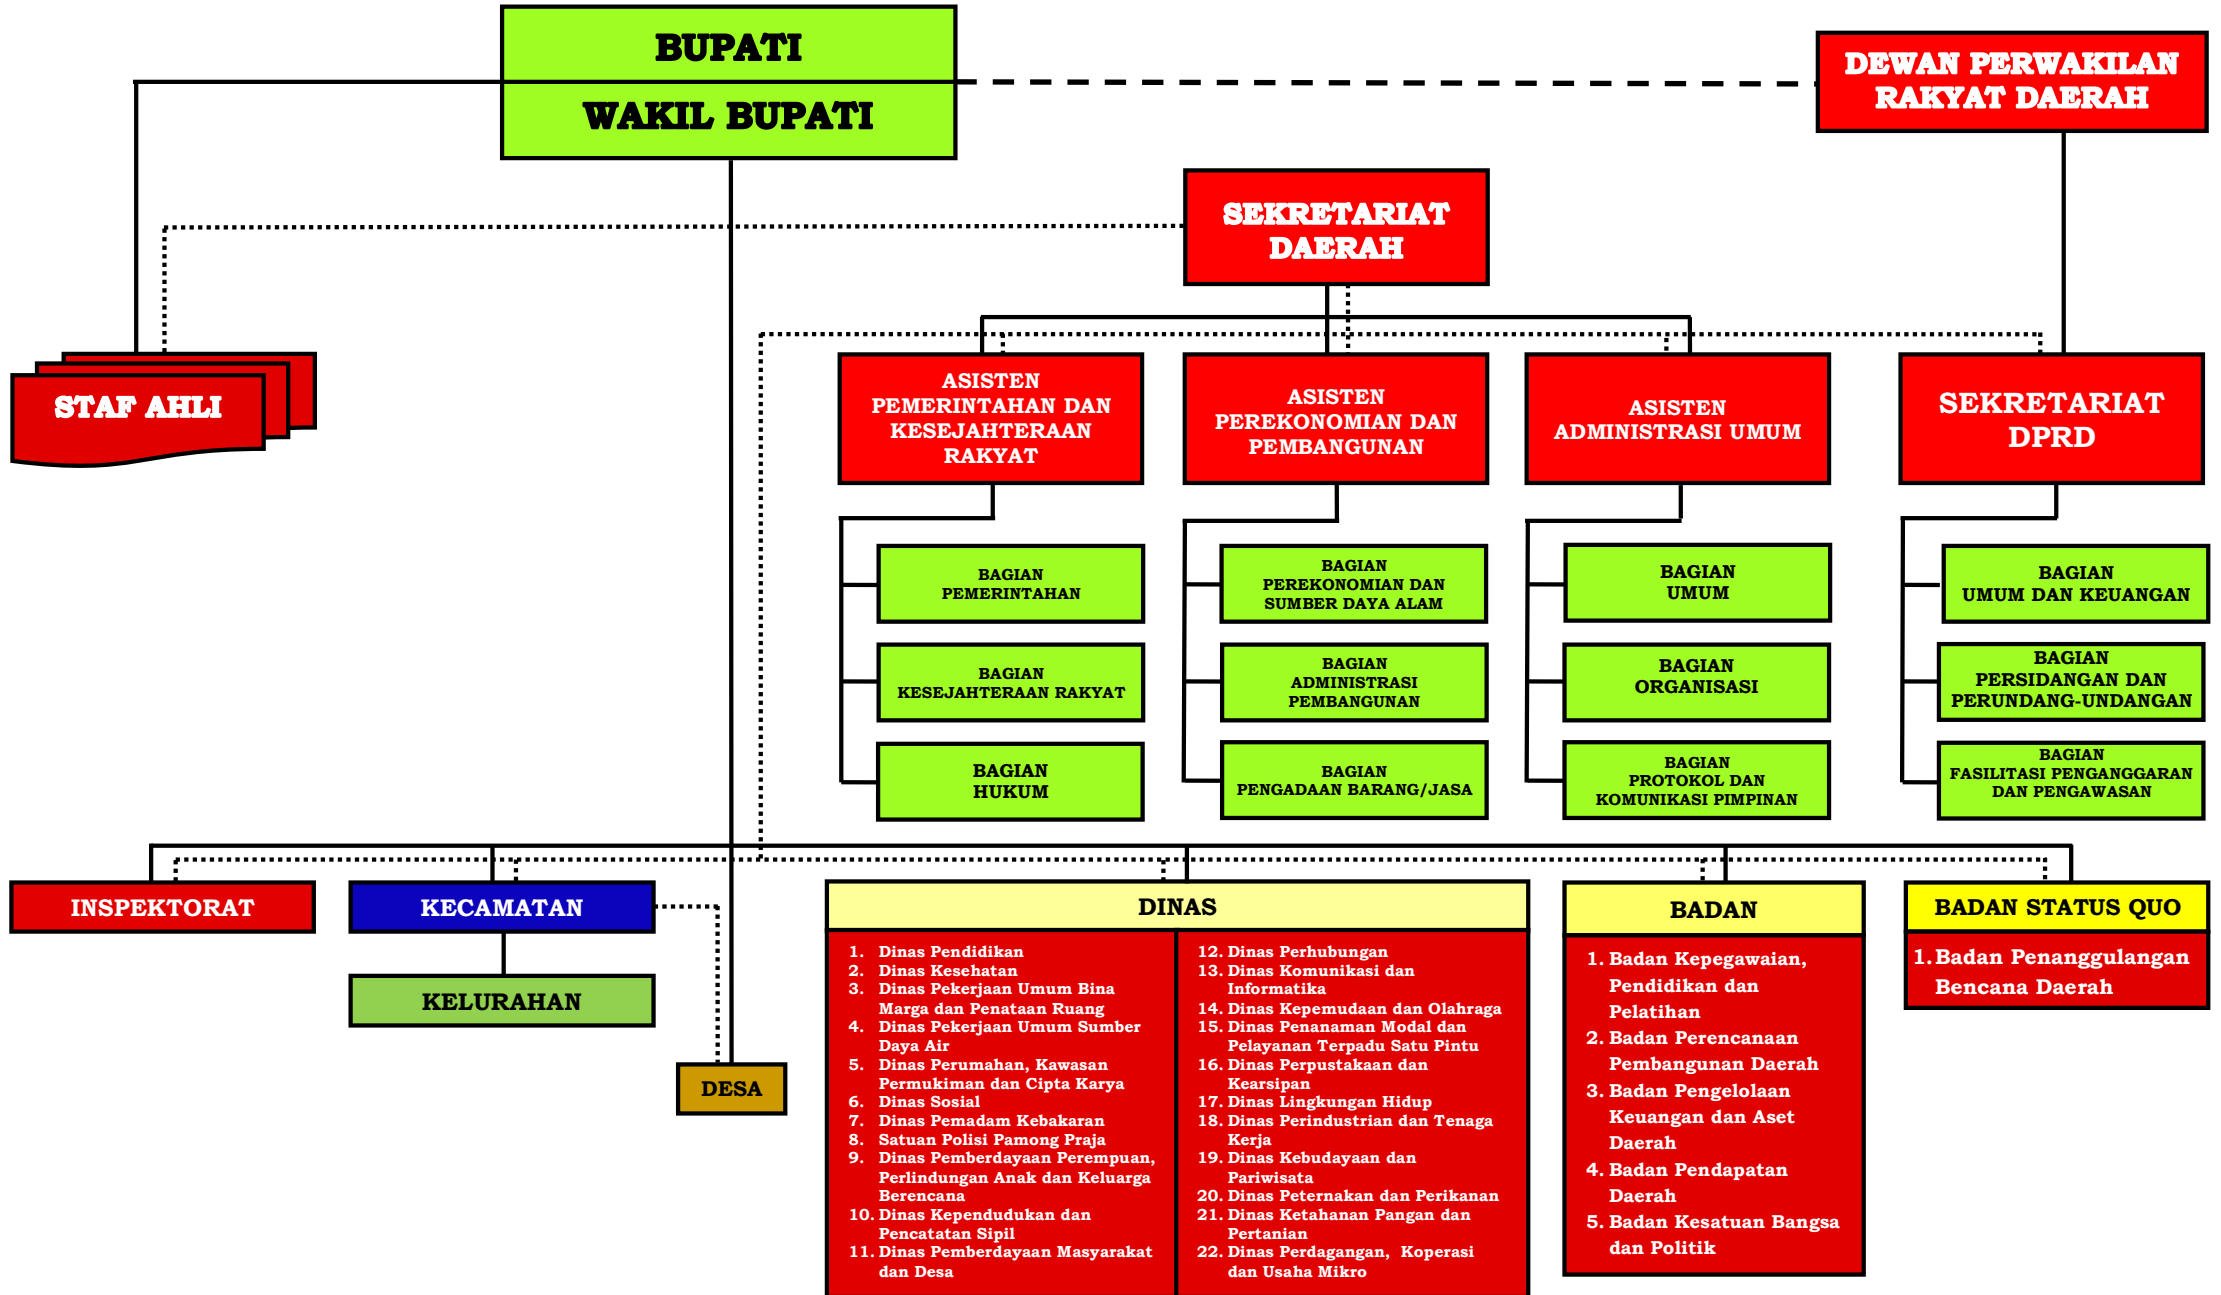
BUPATI
WAKIL BUPATI

DEWAN PERWAKILAN RAKYAT DAERAH

SEKRETARIAT DAERAH

STAF AHLI

ASISTEN PEMERINTAHAN DAN KESEJAHTERAAN RAKYAT

ASISTEN PEREKONOMIAN DAN PEMBANGUNAN

ASISTEN ADMINISTRASI UMUM

SEKRETARIAT DPRD

BAGIAN PEMERINTAHAN

BAGIAN KESEJAHTERAAN RAKYAT

BAGIAN HUKUM

BAGIAN PEREKONOMIAN DAN SUMBER DAYA ALAM

BAGIAN ADMINISTRASI PEMBANGUNAN

BAGIAN PENGADAAN BARANG/JASA

BAGIAN UMUM

BAGIAN ORGANISASI

BAGIAN PROTOKOL DAN KOMUNIKASI PIMPINAN

BAGIAN UMUM DAN KEUANGAN

BAGIAN PERSIDANGAN DAN PERUNDANG-UNDANGAN

BAGIAN FASILITASI PENGANGGARAN DAN PENGAWASAN

INSPEKTORAT

KECAMATAN

KELURAHAN

DESA

DINAS

1. Dinas Pendidikan
2. Dinas Kesehatan
3. Dinas Pekerjaan Umum Bina Marga dan Penataan Ruang
4. Dinas Pekerjaan Umum Sumber Daya Air
5. Dinas Perumahan, Kawasan Permukiman dan Cipta Karya
6. Dinas Sosial
7. Dinas Pemadam Kebakaran
8. Satuan Polisi Pamong Praja
9. Dinas Pemberdayaan Perempuan, Perlindungan Anak dan Keluarga Berencana
10. Dinas Kependudukan dan Pencatatan Sipil
11. Dinas Pemberdayaan Masyarakat dan Desa

12. Dinas Perhubungan
13. Dinas Komunikasi dan Informatika
14. Dinas Kepemudaan dan Olahraga
15. Dinas Penanaman Modal dan Pelayanan Terpadu Satu Pintu
16. Dinas Perpustakaan dan Kearsipan
17. Dinas Lingkungan Hidup
18. Dinas Perindustrian dan Tenaga Kerja
19. Dinas Kebudayaan dan Pariwisata
20. Dinas Peternakan dan Perikanan
21. Dinas Ketahanan Pangan dan Pertanian
22. Dinas Perdagangan, Koperasi dan Usaha Mikro

BADAN

1. Badan Kepegawaian, Pendidikan dan Pelatihan
2. Badan Perencanaan Pembangunan Daerah
3. Badan Pengelolaan Keuangan dan Aset Daerah
4. Badan Pendapatan Daerah
5. Badan Kesatuan Bangsa dan Politik

BADAN STATUS QUO

1. Badan Penanggulangan Bencana Daerah